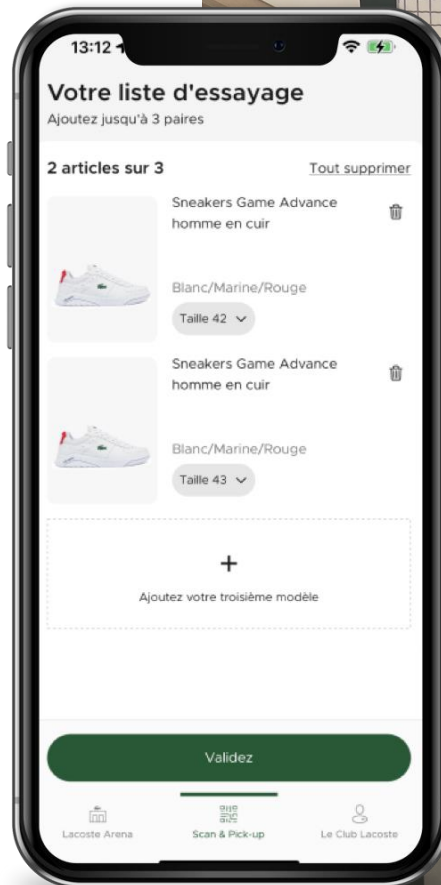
13:12

Votre liste d'essayage
Ajoutez jusqu'à 3 paires

2 articles sur 3
Tout supprimer

Sneakers Game Advance homme en cuir

Blanc/Marine/Rouge
Taille 42

Sneakers Game Advance homme en cuir

Blanc/Marine/Rouge
Taille 43

+
Ajoutez votre troisième modèle

Validez

Lacoste Arena
Scan & Pick-up
Le Club Lacoste